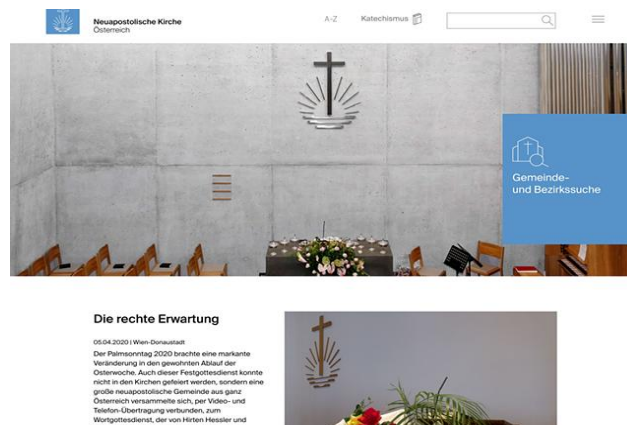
Neuapostolische Kirche
Österreich

A-Z

Katechismus

Gemeinde- und Bezirkssuche

Die rechte Erwartung

05.04.2020 | Wien-Donaustadt

Der Palmsonntag 2020 brachte eine markante Veränderung in den gewohnten Ablauf der Osterwoche. Auch dieser Festgottesdienst konnte nicht in den Kirchen gefeiert werden, sondern eine große neuapostolische Gemeinde aus ganz Österreich versammelte sich, per Video- und Telefon-Übertragung verbunden, zum Wortgottesdienst, der von Hirten Hessler und